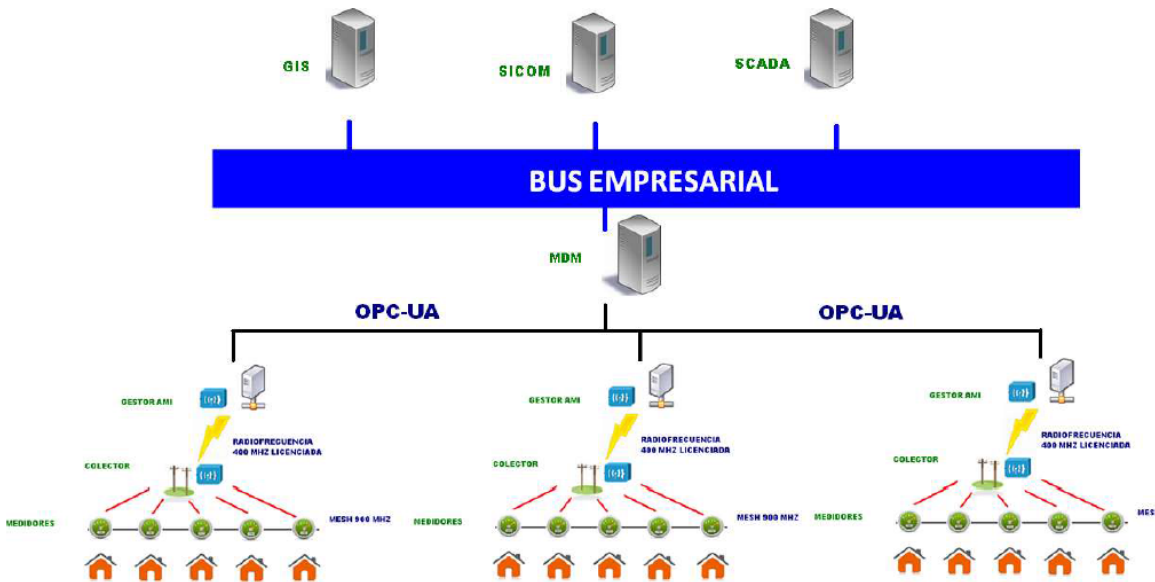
GIS

SICOM

SCADA

BUS EMPRESARIAL

MDM

OPC-UA

OPC-UA

GESTOR AMI

RADIOFRECUENCIA 400 MHZ LICENCIADA

COLECTOR

MEDIDORES

MESH 900 MHZ

GESTOR AMI

RADIOFRECUENCIA 400 MHZ LICENCIADA

COLECTOR

MEDIDORES

MESH 900 MHZ

GESTOR AMI

RADIOFRECUENCIA 400 MHZ LICENCIADA

COLECTOR

MEDIDORES

MES